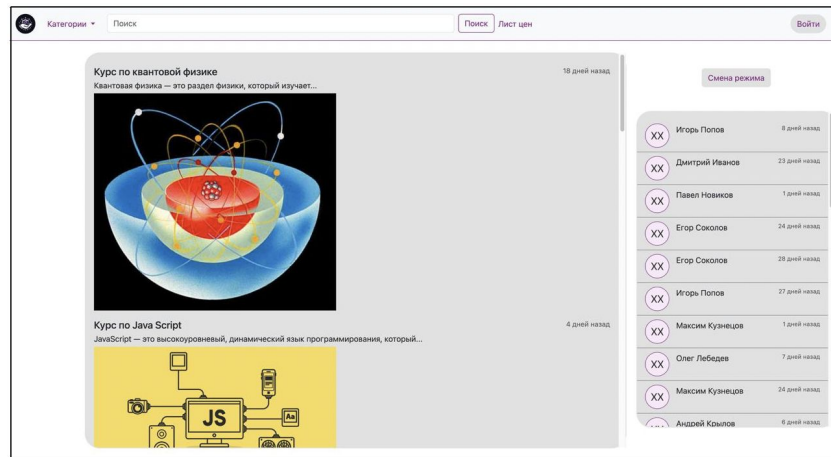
Категории ▾ Поиск Поиск Лист цен Войти

Курс по квантовой физике
18 дней назад
Квантовая физика — это раздел физики, который изучает...

Курс по Java Script
4 дней назад
JavaScript — это высокоуровневый, динамический язык программирования, который...

JS

Aa

Смена режима

XX Игорь Попов 8 дней назад
XX Дмитрий Иванов 23 дней назад
XX Павел Новиков 1 дней назад
XX Егор Соколов 24 дней назад
XX Егор Соколов 28 дней назад
XX Игорь Попов 27 дней назад
XX Максим Кузнецов 1 дней назад
XX Олег Лебедев 7 дней назад
XX Максим Кузнецов 24 дней назад
XX Андрей Крылов 6 дней назад